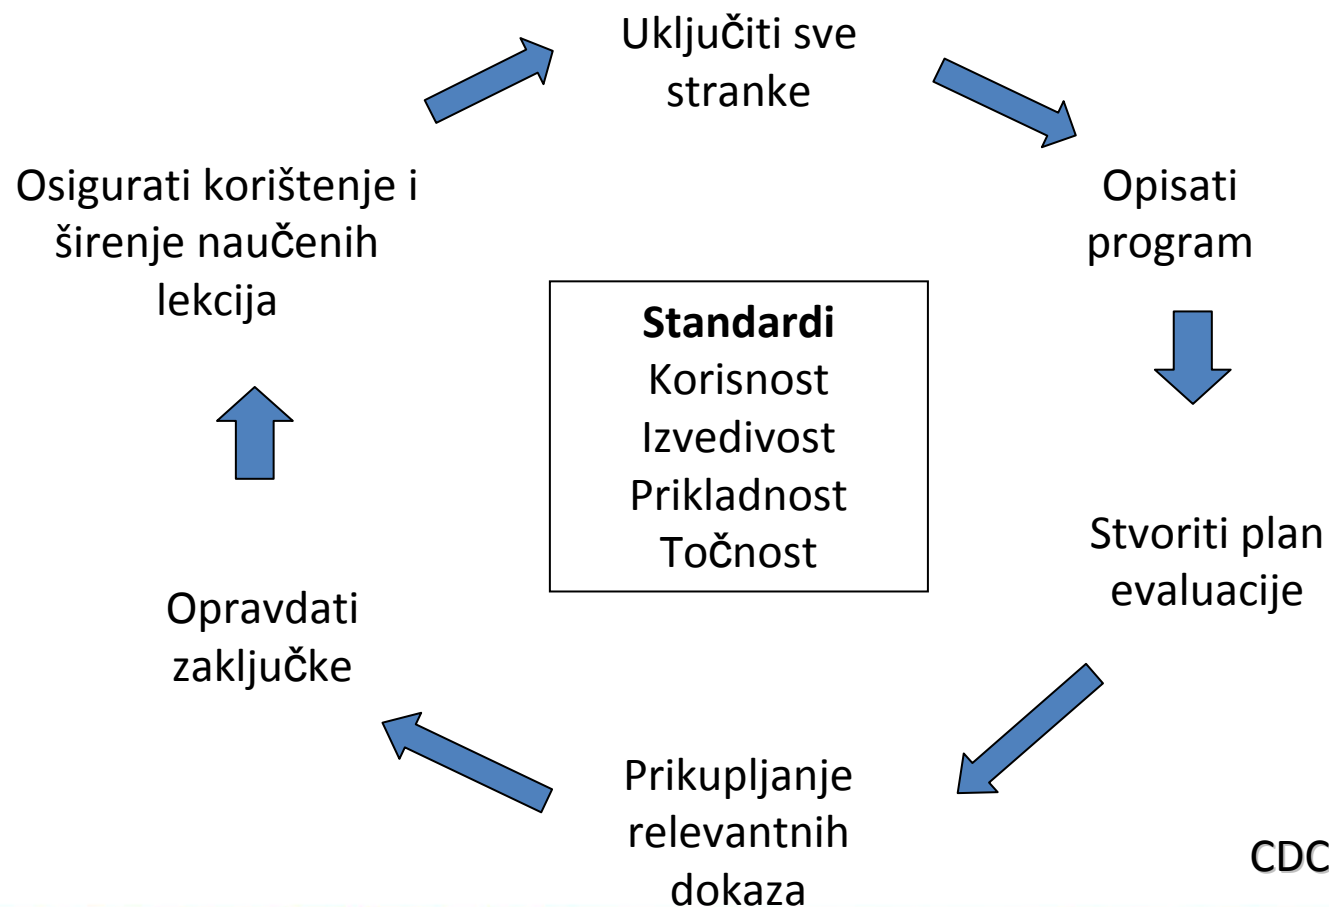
Uključiti sve stranke

Opisati program

Stvoriti plan evaluacije

Prikupljanje relevantnih dokaza

Opravdati zaključke

Osigurati korištenje i širenje naučenih lekcija

**Standardi**
Korisnost
Izvedivost
Prikladnost
Točnost

CDC